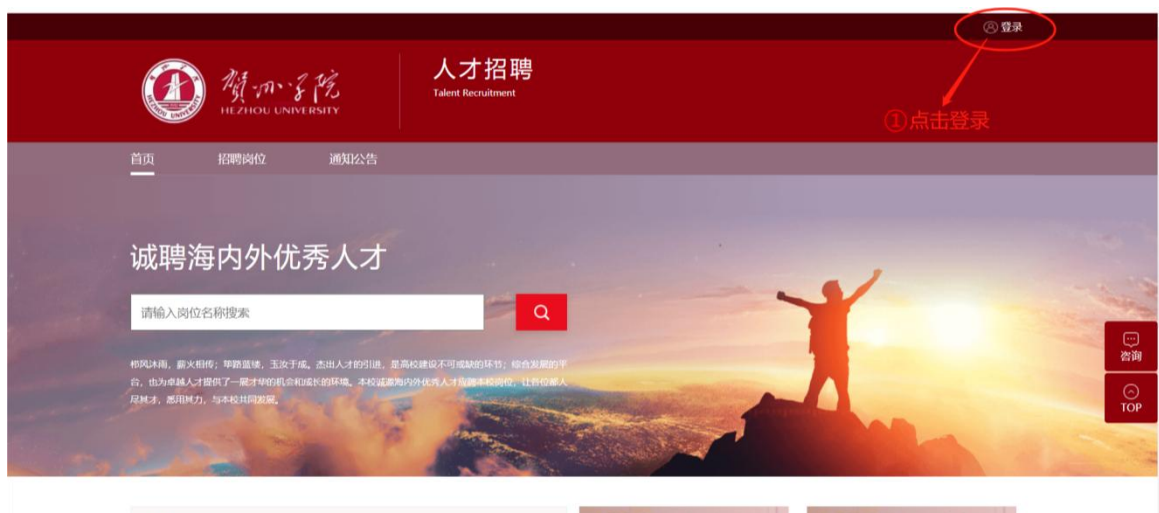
登录

贺州学院
HEZHOU UNIVERSITY

人才招聘
Talent Recruitment

①点击登录

首页　招聘岗位　通知公告

诚聘海内外优秀人才

请输入岗位名称搜索

栉风沐雨，薪火相传；筚路蓝缕，玉汝于成。杰出人才的引进，是高校建设不可或缺的环节；综合发展的平台，也为卓越人才提供了一展才华的机会和成长的环境。本校诚邀海内外优秀人才应聘本校岗位，让各位能人尽其才，恶用其力，与本校共同发展。

咨询

TOP